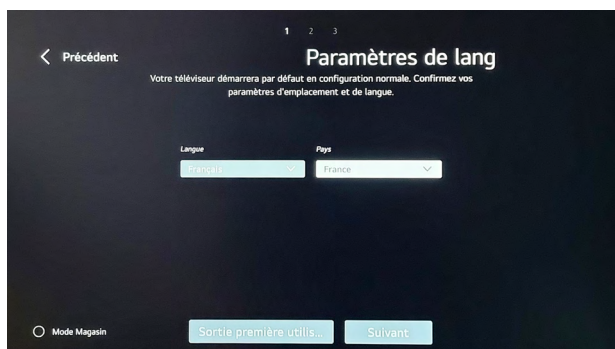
1 2 3

Précédent

Paramètres de lang

Votre téléviseur démarrera par défaut en configuration normale. Confirmez vos paramètres d'emplacement et de langue.

Langue
Français

Pays
France

Mode Magasin

Sortie première utilis...

Suivant